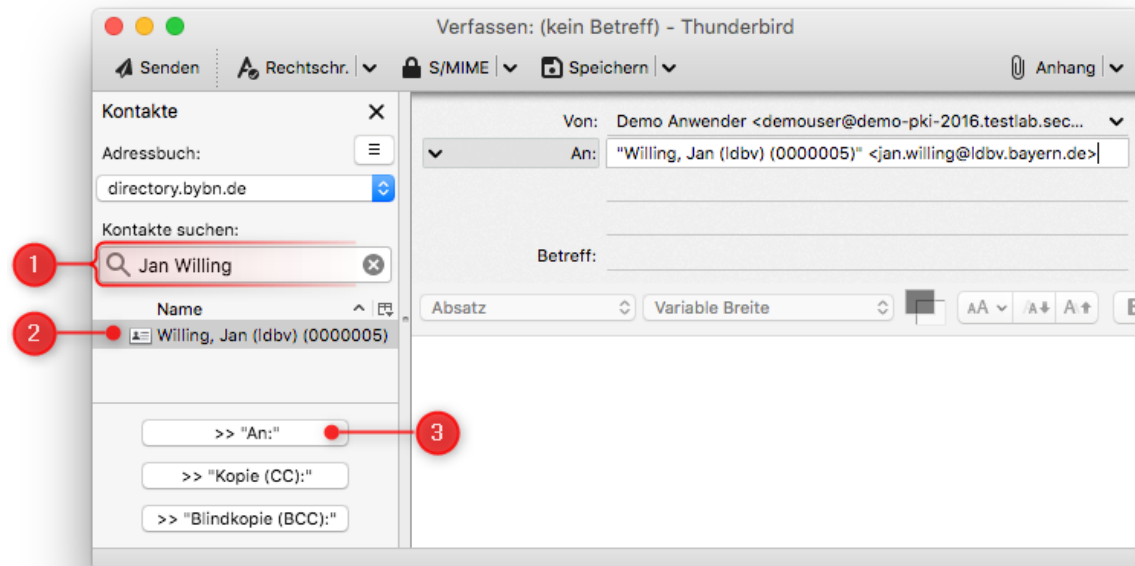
Verfassen: (kein Betreff) - Thunderbird

Senden
Rechtschr.
S/MIME
Speichern
Anhang

Kontakte
Adressbuch:
directory.bybn.de
Kontakte suchen:
1
Jan Willing
Name
2
Willing, Jan (ldbv) (0000005)

>> "An:"
3
>> "Kopie (CC):"
>> "Blindkopie (BCC):"

Von: Demo Anwender <demouser@demo-pki-2016.testlab.sec...
An: "Willing, Jan (ldbv) (0000005)" <jan.willing@ldbv.bayern.de>
Betreff:

Absatz
Variable Breite